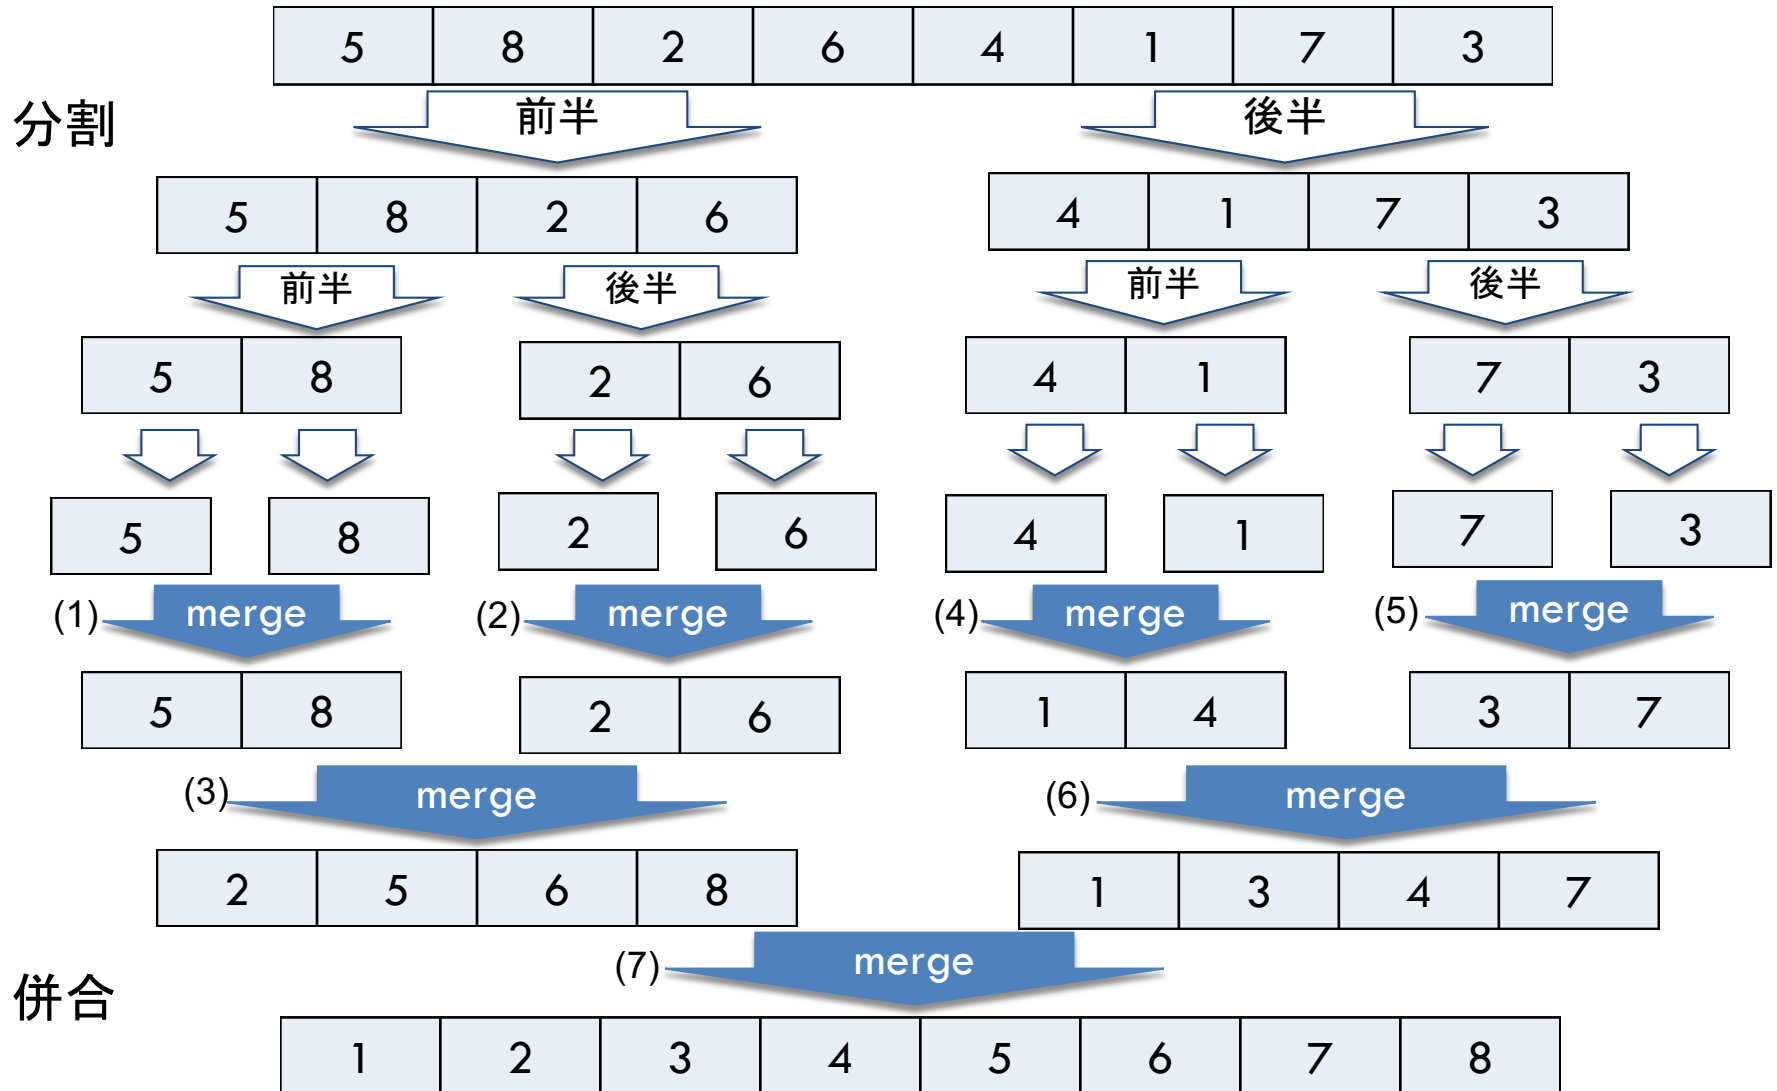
| 5 | 8 | 2 | 6 | 4 | 1 | 7 | 3 |
|---|---|---|---|---|---|---|---|

分割

前半

後半

| 5 | 8 | 2 | 6 |
|---|---|---|---|

| 4 | 1 | 7 | 3 |
|---|---|---|---|

前半

後半

前半

後半

| 5 | 8 |
|---|---|

| 2 | 6 |
|---|---|

| 4 | 1 |
|---|---|

| 7 | 3 |
|---|---|

5

8

2

6

4

1

7

3

(1) merge

(2) merge

(4) merge

(5) merge

| 5 | 8 |
|---|---|

| 2 | 6 |
|---|---|

| 1 | 4 |
|---|---|

| 3 | 7 |
|---|---|

(3) merge

(6) merge

| 2 | 5 | 6 | 8 |
|---|---|---|---|

| 1 | 3 | 4 | 7 |
|---|---|---|---|

(7) merge

併合

| 1 | 2 | 3 | 4 | 5 | 6 | 7 | 8 |
|---|---|---|---|---|---|---|---|